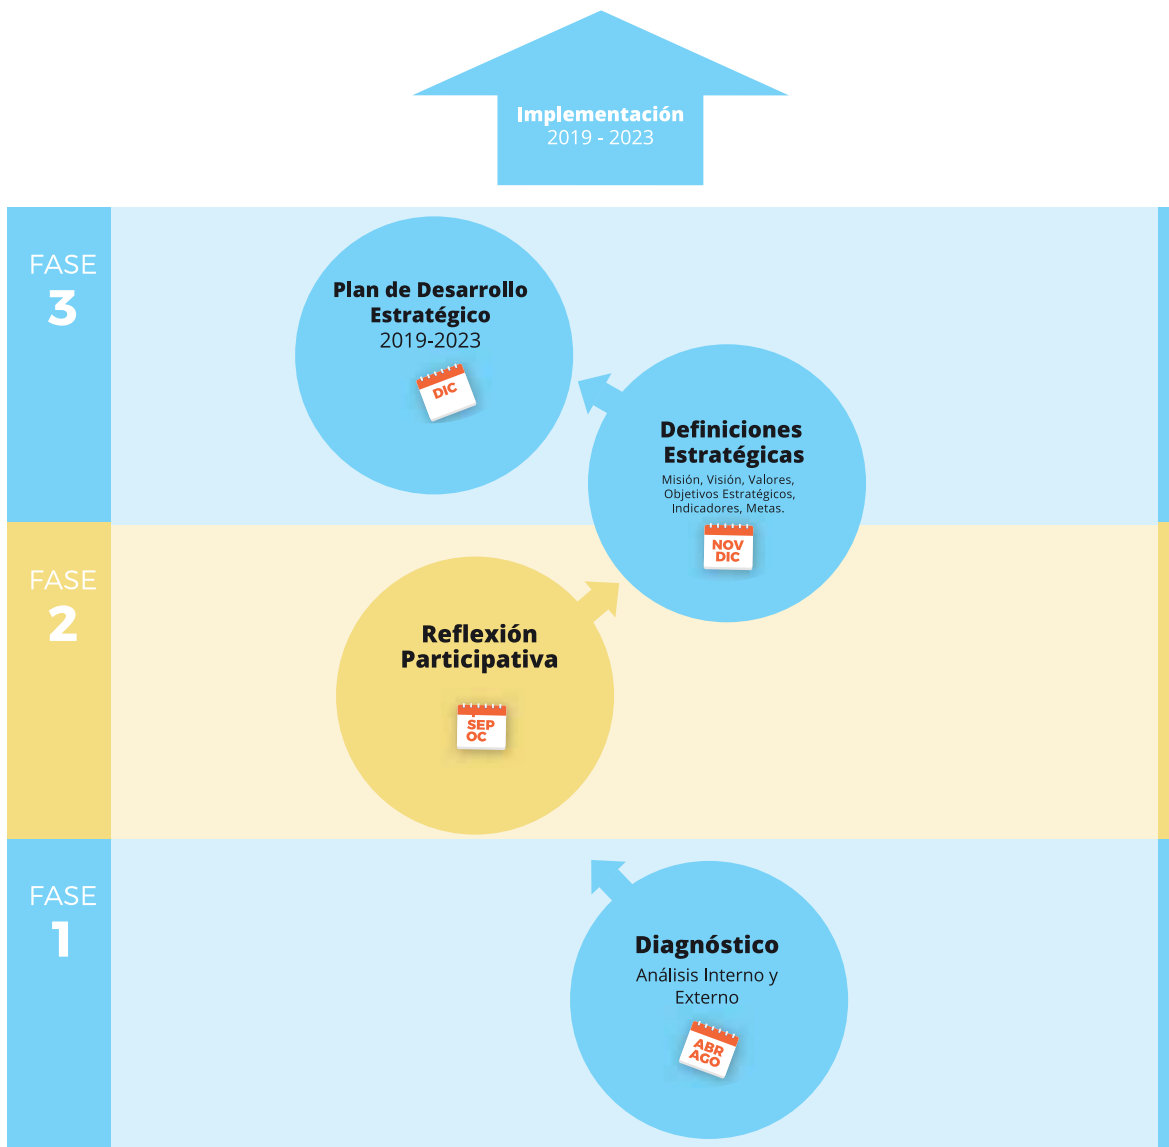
Implementación
2019 - 2023

FASE
3

Plan de Desarrollo Estratégico
2019-2023

DIC

Definiciones Estratégicas
Misión, Visión, Valores, Objetivos Estratégicos, Indicadores, Metas.

NOV
DIC

FASE
2

Reflexión Participativa

SEP
OC

FASE
1

Diagnóstico
Análisis Interno y Externo

ABR
AGO